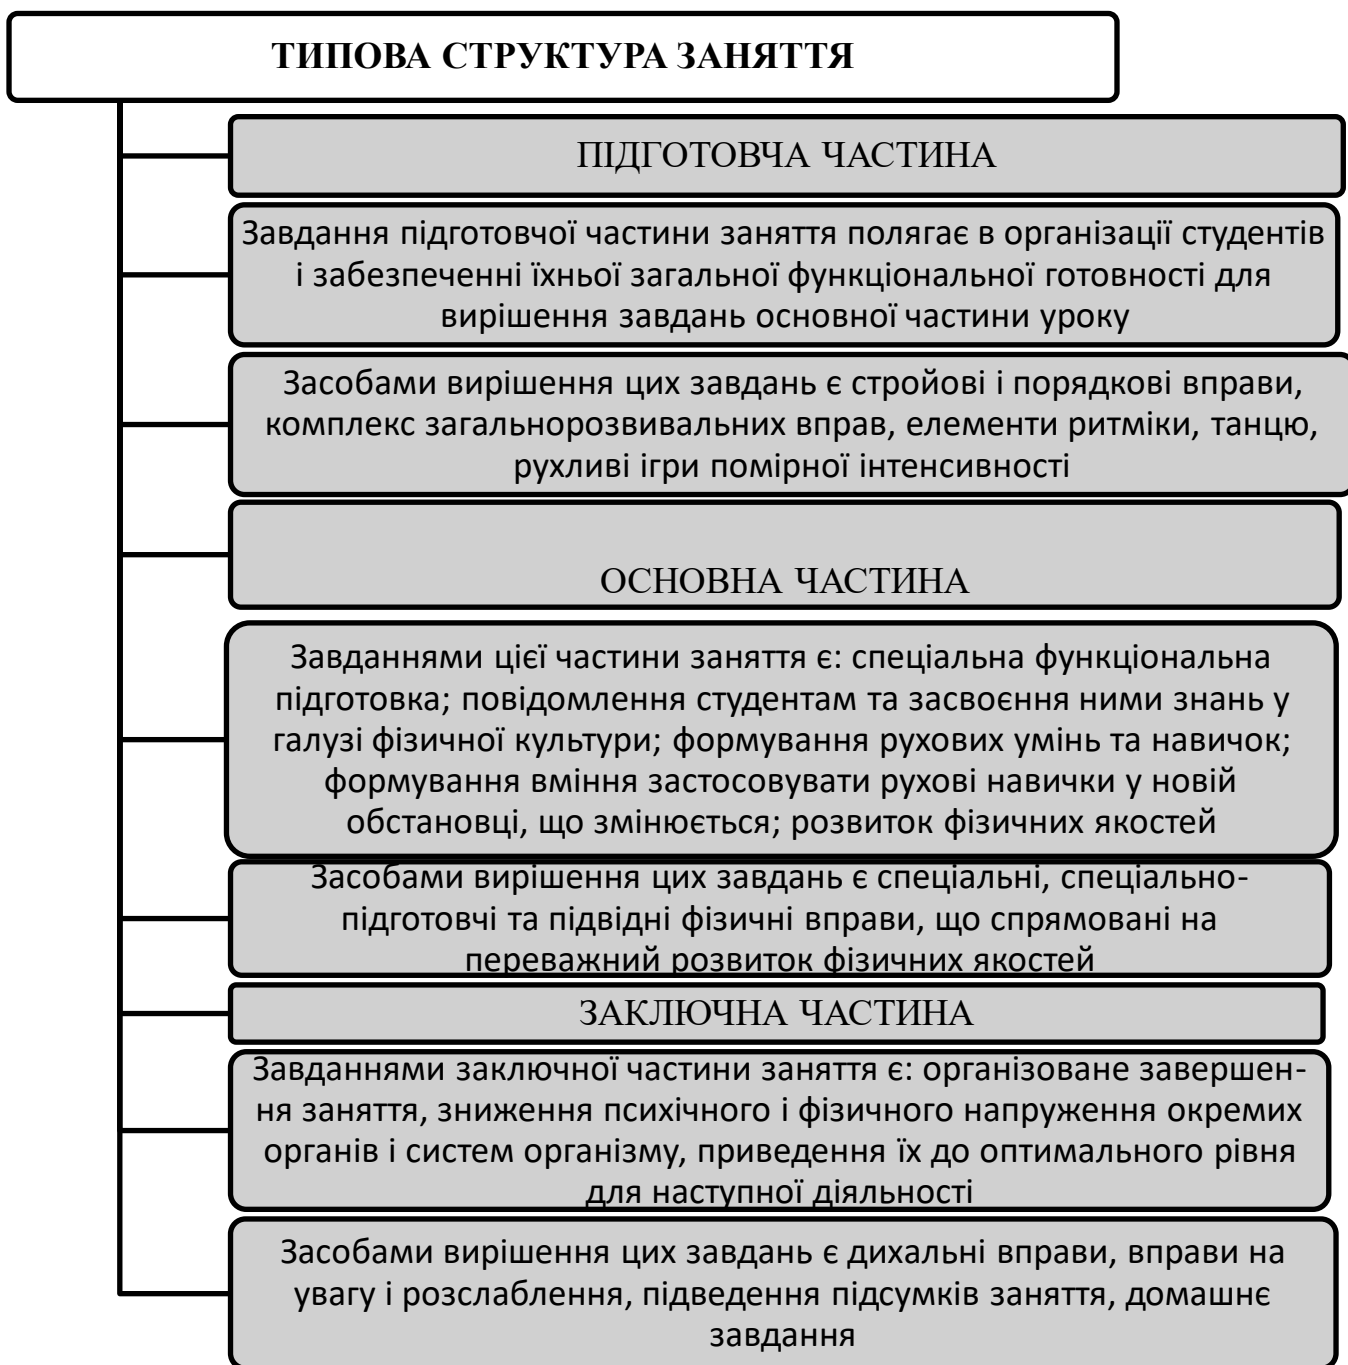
ТИПОВА СТРУКТУРА ЗАНЯТТЯ

ПІДГОТОВЧА ЧАСТИНА

Завдання підготовчої частини заняття полягає в організації студентів і забезпеченні їхньої загальної функціональної готовності для вирішення завдань основної частини уроку

Засобами вирішення цих завдань є стройові і порядкові вправи, комплекс загальнорозвивальних вправ, елементи ритміки, танцю, рухливі ігри помірної інтенсивності

ОСНОВНА ЧАСТИНА

Завданнями цієї частини заняття є: спеціальна функціональна підготовка; повідомлення студентам та засвоєння ними знань у галузі фізичної культури; формування рухових умінь та навичок; формування вміння застосовувати рухові навички у новій обстановці, що змінюється; розвиток фізичних якостей

Засобами вирішення цих завдань є спеціальні, спеціально-підготовчі та підвідні фізичні вправи, що спрямовані на переважний розвиток фізичних якостей

ЗАКЛЮЧНА ЧАСТИНА

Завданнями заключної частини заняття є: організоване завершення заняття, зниження психічного і фізичного напруження окремих органів і систем організму, приведення їх до оптимального рівня для наступної діяльності

Засобами вирішення цих завдань є дихальні вправи, вправи на увагу і розслаблення, підведення підсумків заняття, домашнє завдання